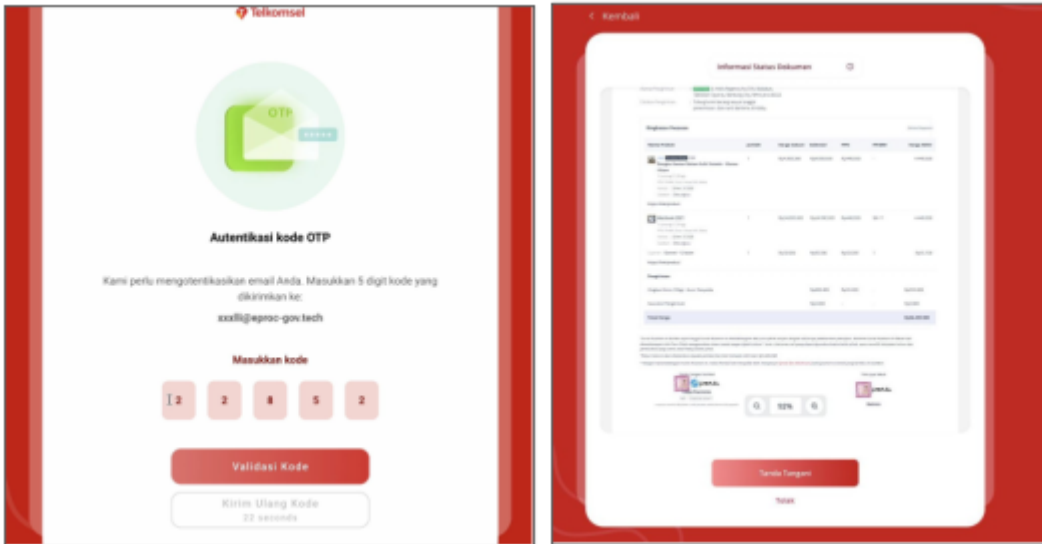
Telkomsel

OTP

Autentikasi kode OTP

Kami perlu mengotentikasikan email Anda. Masukkan 5 digit kode yang dikirimkan ke:

xxxlli@eproc-gov.tech

Masukkan kode

2 2 8 5 2

Validasi Kode

Kirim Ulang Kode
22 seconds

< Kembali

Informasi Status Dokumen

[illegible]

Ringkasan Pesanan

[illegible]

Q 52% Q

Tanda Tangani

Tolak